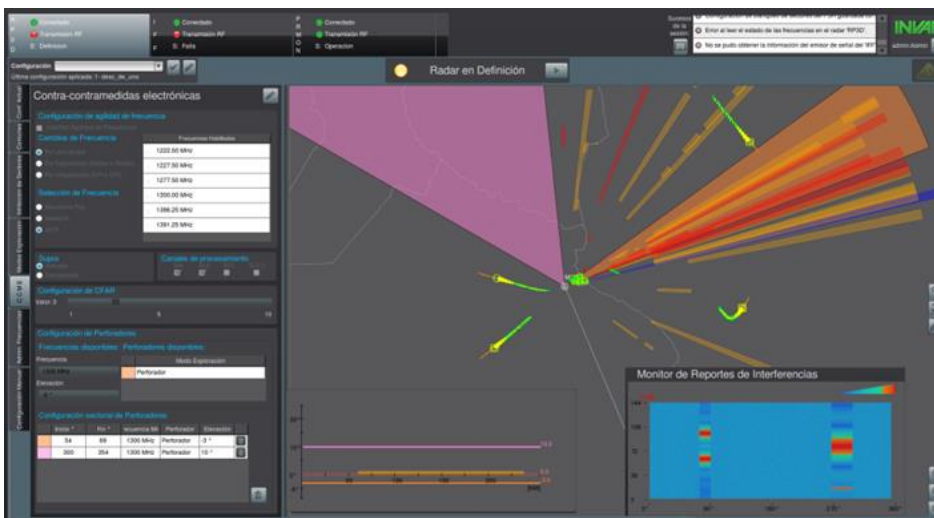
Conectado
Transmisión RF
E: Definicion
Conectado
Transmisión RF
S: Falla
Conectado
Transmisión RF
S: Operacion
Error al leer el estado de las frecuencias en el radar 'RP30'.
No se pudo obtener la información del emisor de señal del 'IFF'
INVA
admin Admin
Configuración
Última configuración aplicada: 1- desc_de_uno
Radar en Definición
Contra-contramedidas electrónicas
Configuración de agilidad de frecuencia
Cambios de Frecuencia
Frecuencias Habilitadas
1222.50 MHz
1227.50 MHz
1277.50 MHz
1300.00 MHz
1386.25 MHz
1391.25 MHz
Selección de Frecuencia
Supra
Canales de procesamiento
Configuración de CFAR
Valor: 3
1
5
10
Configuración de Perforadores
Frecuencias disponibles
Perforadores disponibles
Frecuencia
Modo Exploración
Perforador
Elevación
Configuración sectorial de Perforadores
| Inicio ° | Fin ° | Frecuencia MHz | Perforador | Elevación |
|---|---|---|---|---|
| 54 | 88 | 1300 MHz | Perforador | -3 ° |
| 300 | 354 | 1300 MHz | Perforador | 10 ° |
Monitor de Reportes de Interferencias
CCME